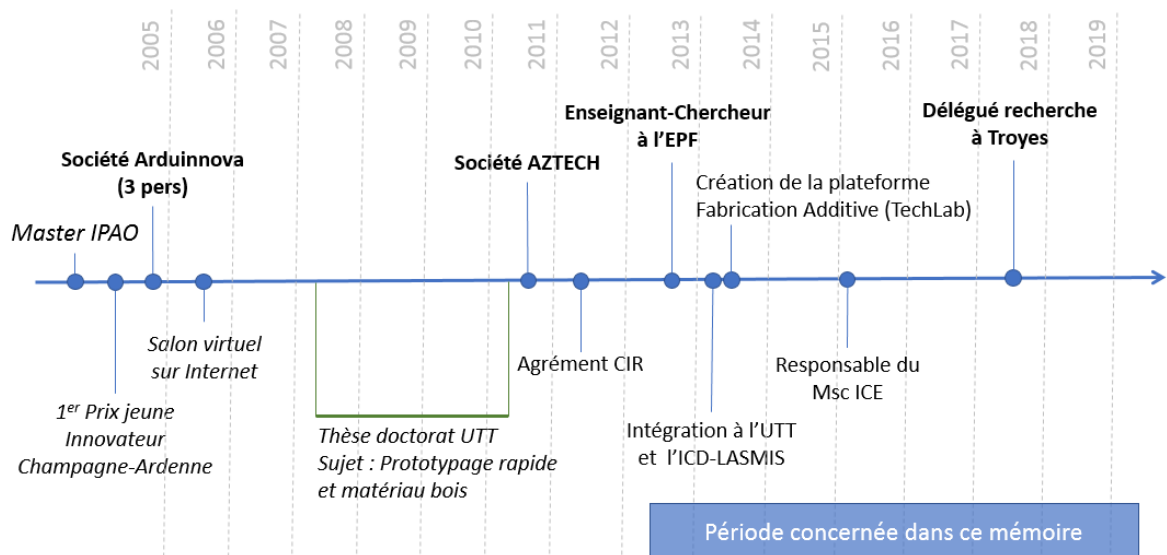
2005
2006
2007
2008
2009
2010
2011
2012
2013
2014
2015
2016
2017
2018
2019

Enseignant-Chercheur à l'EPF

Délégué recherche à Troyes

Société Arduinnova (3 pers)

Société AZTECH

Création de la plateforme Fabrication Additive (TechLab)

Master IPAO

Salon virtuel sur Internet

Agrément CIR

Responsable du Msc ICE

1$^{er}$ Prix jeune Innovateur Champagne-Ardenne

Thèse doctorat UTT
Sujet : Prototypage rapide et matériau bois

Intégration à l'UTT et l'ICD-LASMIS

Période concernée dans ce mémoire